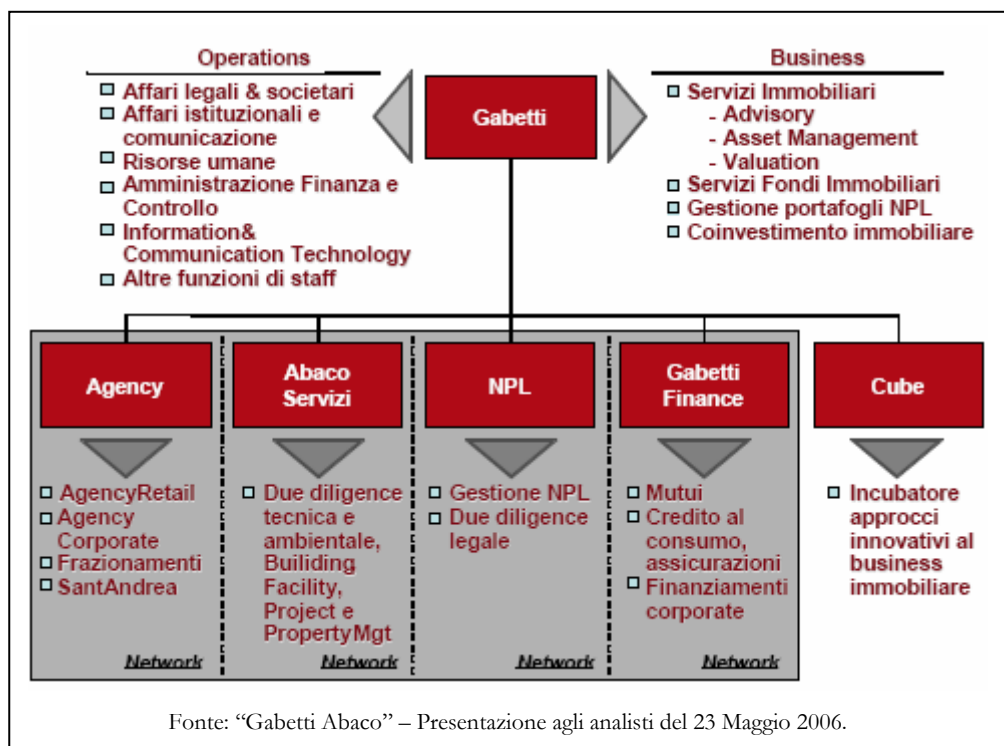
Operations

□ Affari legali & societari
□ Affari istituzionali e comunicazione
□ Risorse umane
□ Amministrazione Finanza e Controllo
□ Information& Communication Technology
□ Altre funzioni di staff

Gabetti

Business

□ Servizi Immobiliari
- Advisory
- Asset Management
- Valuation
□ Servizi Fondi Immobiliari
□ Gestione portafogli NPL
□ Coinvestimento immobiliare

Agency

□ AgencyRetail
□ Agency Corporate
□ Frazionamenti
□ SantAndrea

Network

Abaco Servizi

□ Due diligence tecnica e ambientale, Builiding Facility, Project e PropertyMgt

Network

NPL

□ Gestione NPL
□ Due diligence legale

Network

Gabetti Finance

□ Mutui
□ Credito al consumo, assicurazioni
□ Finanziamenti corporate

Network

Cube

□ Incubatore approcci innovativi al business immobiliare

Fonte: "Gabetti Abaco" – Presentazione agli analisti del 23 Maggio 2006.